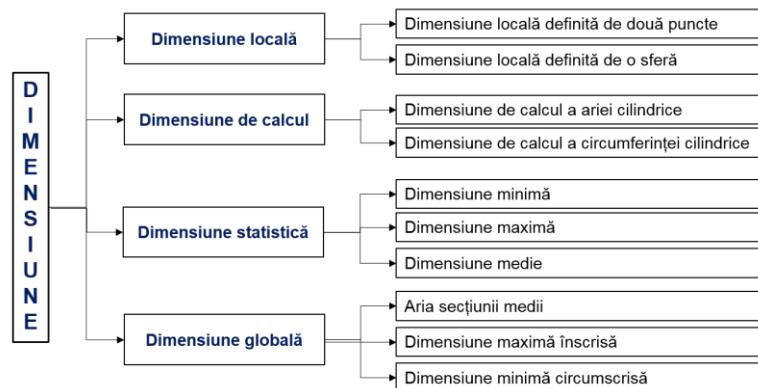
D
I
M
E
N
S
I
U
N
E

Dimensiune locală

Dimensiune locală definită de două puncte

Dimensiune locală definită de o sferă

Dimensiune de calcul

Dimensiune de calcul a ariei cilindrice

Dimensiune de calcul a circumferinței cilindrice

Dimensiune statistică

Dimensiune minimă

Dimensiune maximă

Dimensiune medie

Dimensiune globală

Aria secțiunii medii

Dimensiune maximă înscrisă

Dimensiune minimă circumscrisă